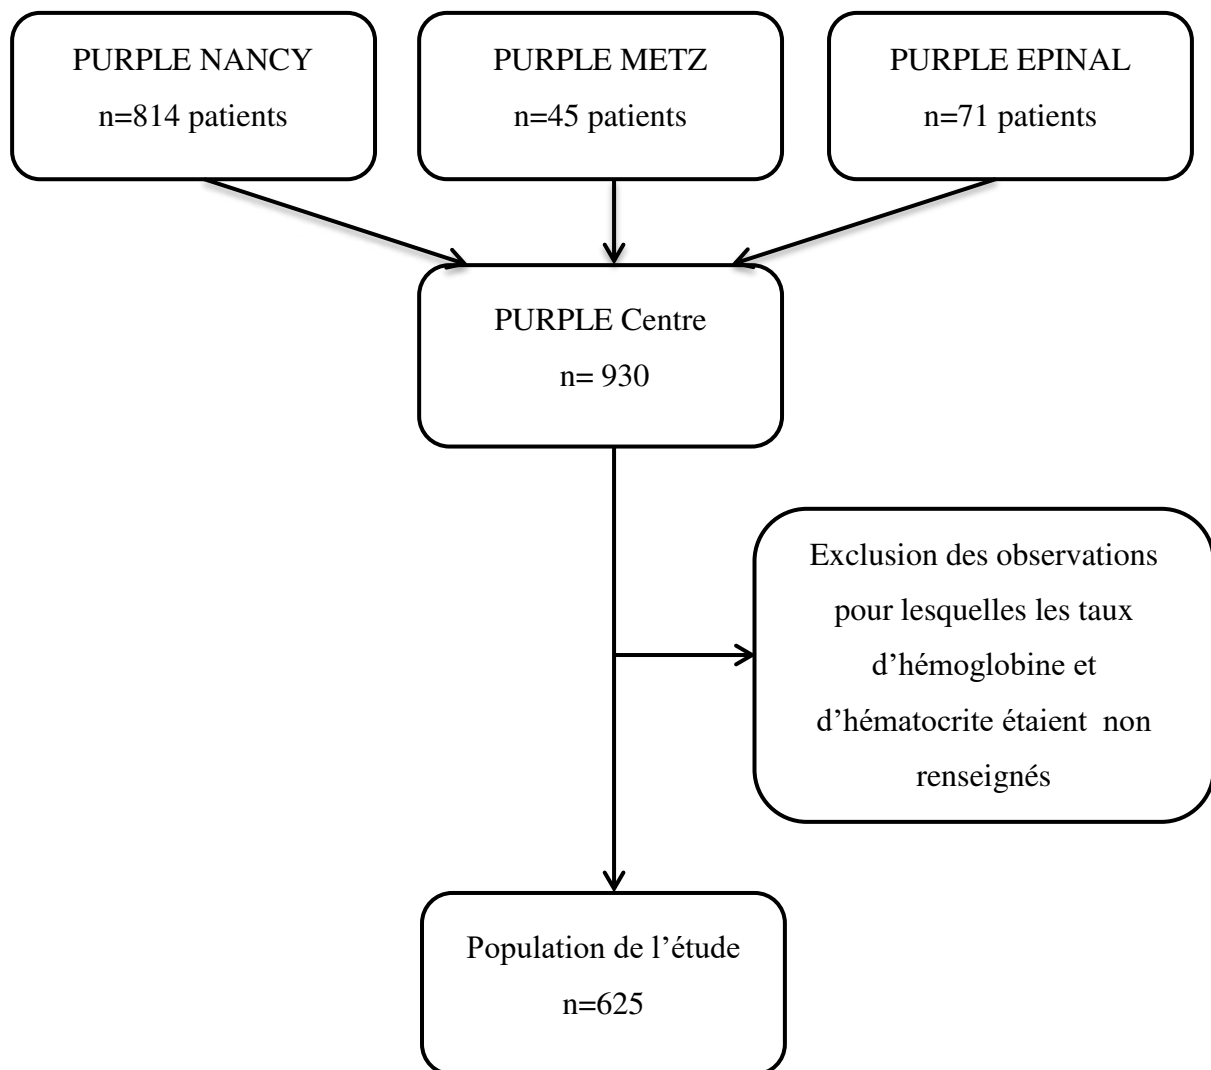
PURPLE NANCY
n=814 patients

PURPLE METZ
n=45 patients

PURPLE EPINAL
n=71 patients

PURPLE Centre
n= 930

Exclusion des observations pour lesquelles les taux d'hémoglobine et d'hématocrite étaient non renseignés

Population de l'étude
n=625